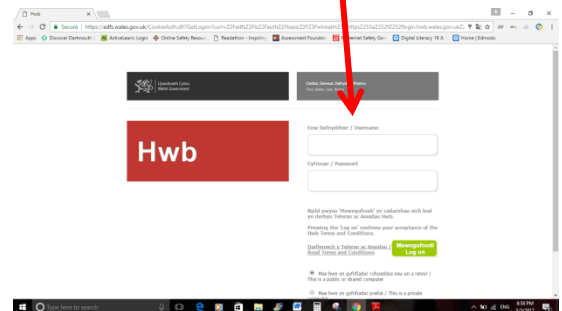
Hwb

Secure | https://adfs.wales.gov.uk/CookieAuth.dll?GetLogon?curl=Z2FadfsZ2FlsZ2FauthZ2F&reason=0&formdir=3&url=https%3a%2f%2flogin.hwb.wales.gov.uk%2f

Apps | Discover Dartmouth | ActiveLearn Login | Online Safety Resou | Readathon - Inspiring | Assessment Foundati | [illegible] Safety Gu | Digital Literacy 18.6 | Home | Edmodo

Llywodraeth Cymru
Welsh Government

Enw Defnyddiwr / Username

Cyfrinair / Password

Bydd pwyso 'Mewngofnodi' yn cadarnhau eich bod yn derbyn Telerau ac Amodau Hwb.

Pressing the 'Log on' confirm your acceptance of the Hwb Terms and Conditions.

Darllenwch y Telerau ac Amodau / Read Terms and Conditions

Mewngofnodi
Log on

Mae hwn yn gyfrifiadur cyhoeddus neu un a rennir / This is a public or shared computer

Mae hwn yn gyfrifiadur preifat / This is a private

ENG